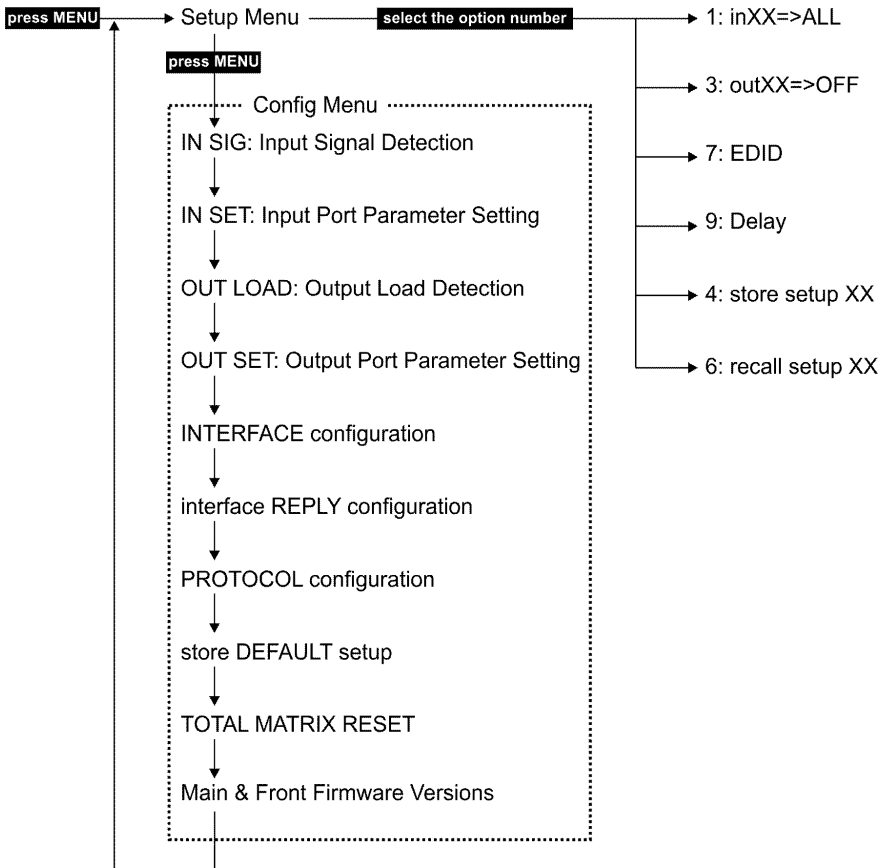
press MENU

Setup Menu

select the option number

1: inXX=>ALL

3: outXX=>OFF

7: EDID

9: Delay

4: store setup XX

6: recall setup XX

press MENU

Config Menu

IN SIG: Input Signal Detection

IN SET: Input Port Parameter Setting

OUT LOAD: Output Load Detection

OUT SET: Output Port Parameter Setting

INTERFACE configuration

interface REPLY configuration

PROTOCOL configuration

store DEFAULT setup

TOTAL MATRIX RESET

Main & Front Firmware Versions